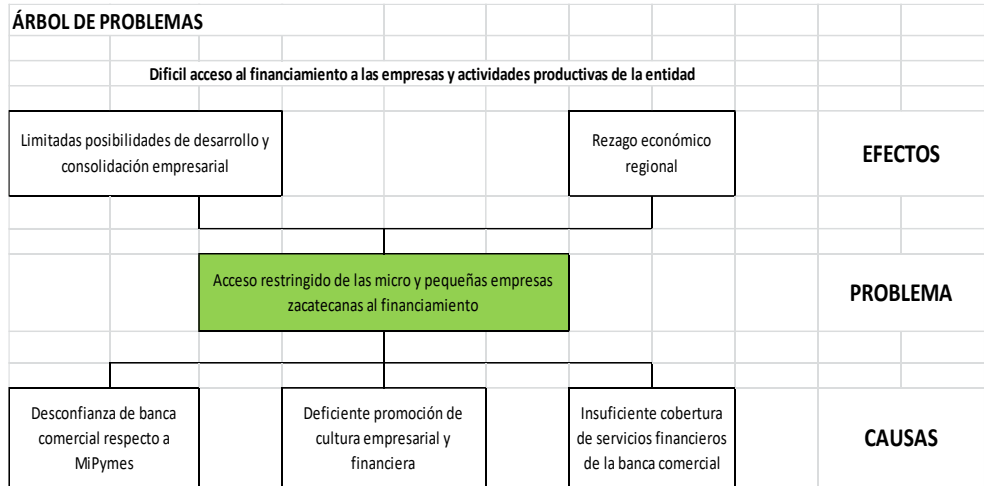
ÁRBOL DE PROBLEMAS

Dificil acceso al financiamiento a las empresas y actividades productivas de la entidad

Limitadas posibilidades de desarrollo y consolidación empresarial

Rezago económico regional

EFECTOS

Acceso restringido de las micro y pequeñas empresas zacatecanas al financiamiento

PROBLEMA

Desconfianza de banca comercial respecto a MiPymes

Deficiente promoción de cultura empresarial y financiera

Insuficiente cobertura de servicios financieros de la banca comercial

CAUSAS